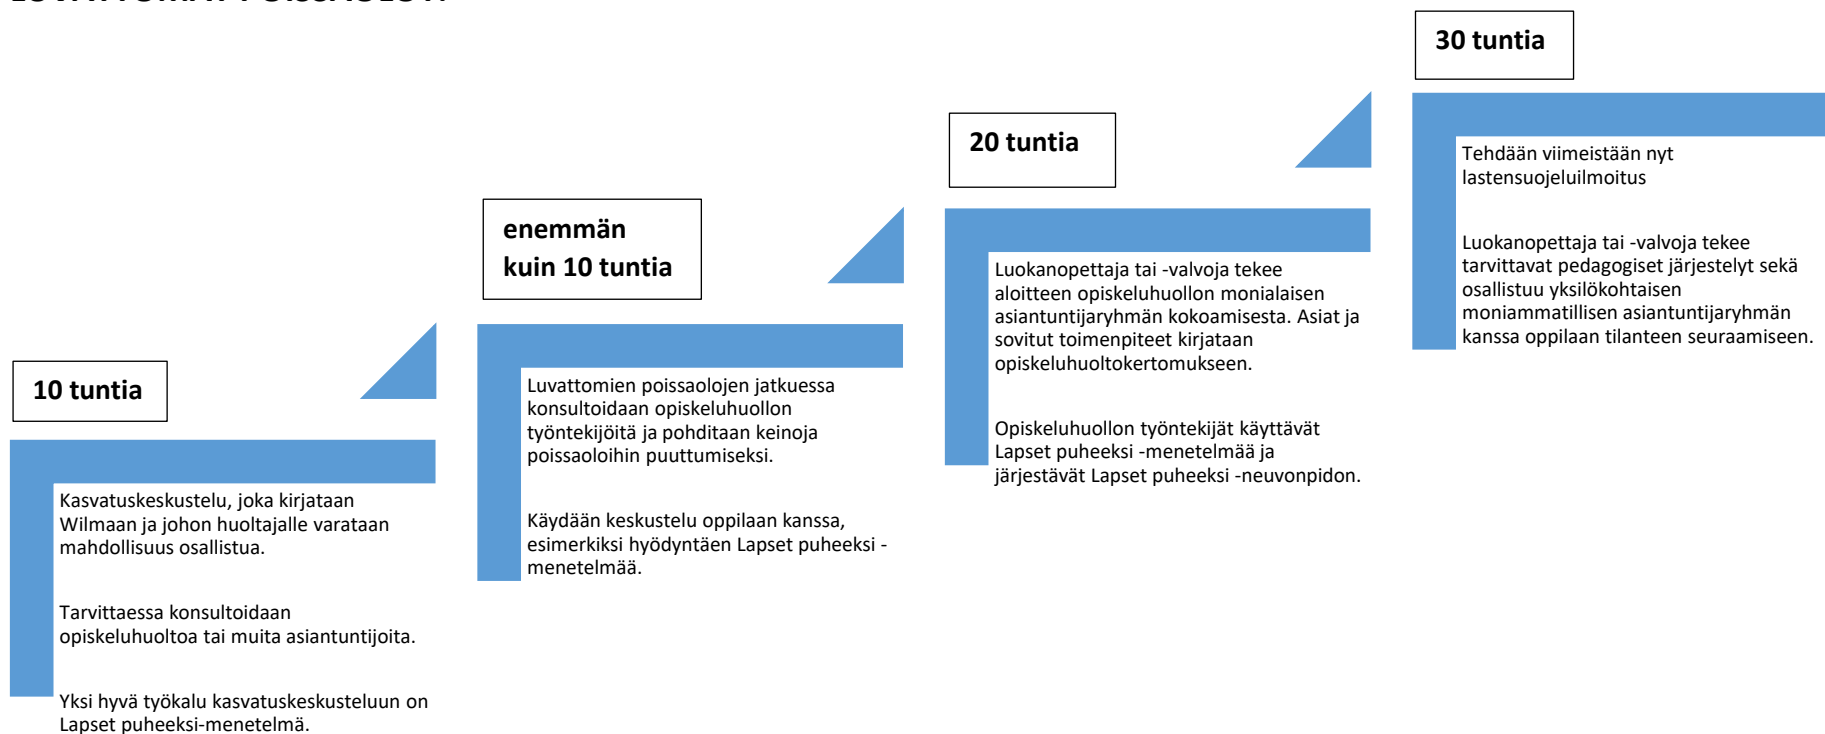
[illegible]

10 tuntia

Kasvatuskeskustelu, joka kirjataan Wilmaan ja johon huoltajalle varataan mahdollisuus osallistua.

Tarvittaessa konsultoidaan opiskeluhuoltoa tai muita asiantuntijoita.

Yksi hyvä työkalu kasvatuskeskusteluun on Lapset puheeksi-menetelmä.

enemmän kuin 10 tuntia

Luvattomien poissaolojen jatkuessa konsultoidaan opiskeluhuollon työntekijöitä ja pohditaan keinoja poissaoloihin puuttumiseksi.

Käydään keskustelu oppilaan kanssa, esimerkiksi hyödyntäen Lapset puheeksi -menetelmää.

20 tuntia

Luokanopettaja tai -valvoja tekee aloitteen opiskeluhuollon monialaisen asiantuntijaryhmän kokoamisesta. Asiat ja sovitut toimenpiteet kirjataan opiskeluhuoltokertomukseen.

Opiskeluhuollon työntekijät käyttävät Lapset puheeksi -menetelmää ja järjestävät Lapset puheeksi -neuvonpidon.

30 tuntia

Tehdään viimeistään nyt lastensuojeluilmoitus

Luokanopettaja tai -valvoja tekee tarvittavat pedagogiset järjestelyt sekä osallistuu yksilökohtaisen moniammatillisen asiantuntijaryhmän kanssa oppilaan tilanteen seuraamiseen.